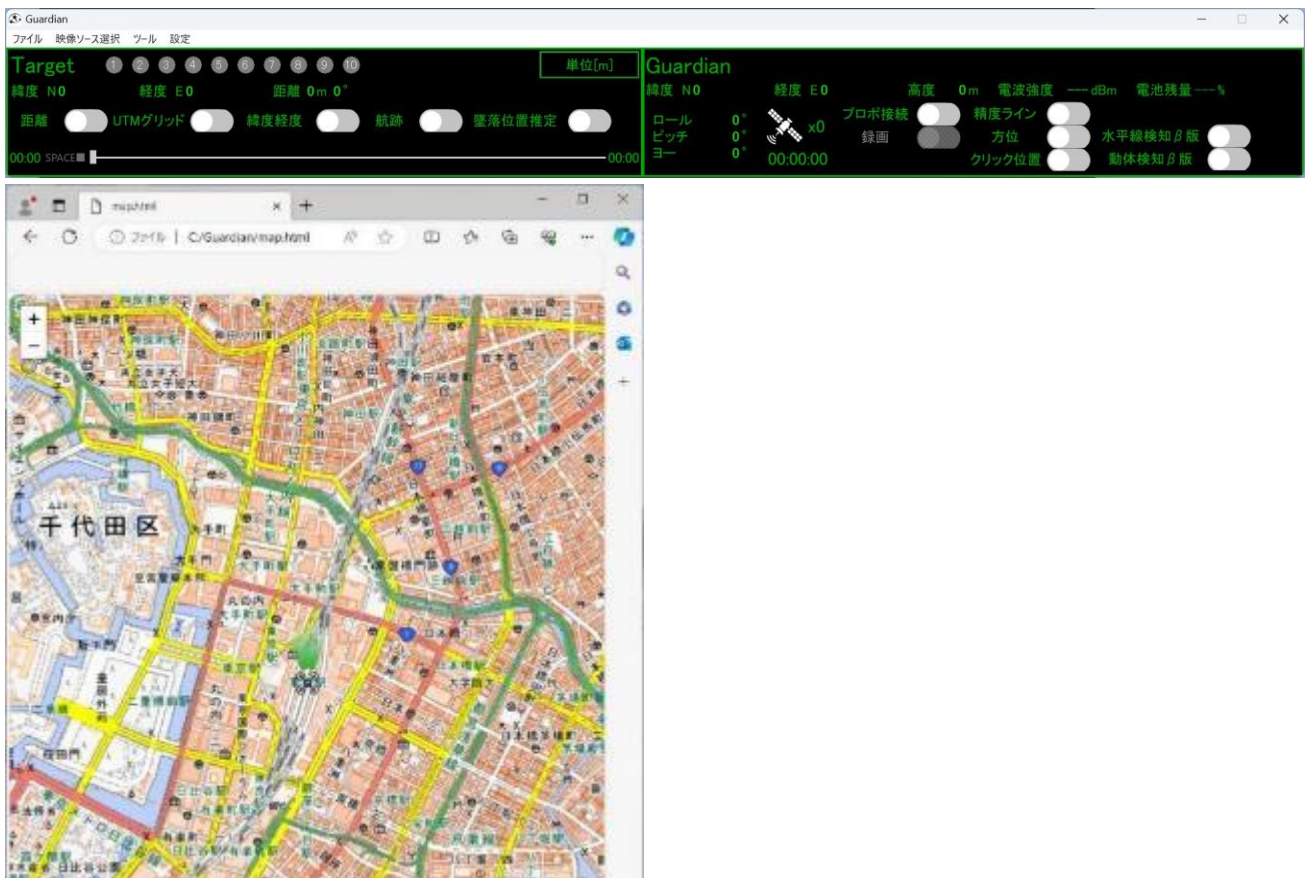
Guardian
ファイル 映像ソース選択 ツール 設定

Target ① ② ③ ④ ⑤ ⑥ ⑦ ⑧ ⑨ ⑩ 単位[m]
緯度 N0 経度 E0 距離 0m 0°
距離 UTMグリッド 緯度経度 航跡 墜落位置推定
00:00 SPACE 00:00

Guardian
緯度 N0 経度 E0 高度 0m 電波強度 ---- dBm 電池残量 ---- %
ロール 0°
ピッチ 0°
ヨー 0°
x0
00:00:00
プロポ接続
録画
精度ライン
方位
クリック位置
水平線検知β版
動体検知β版

map.html
ファイル | C:/Guardian/map.html

千代田区